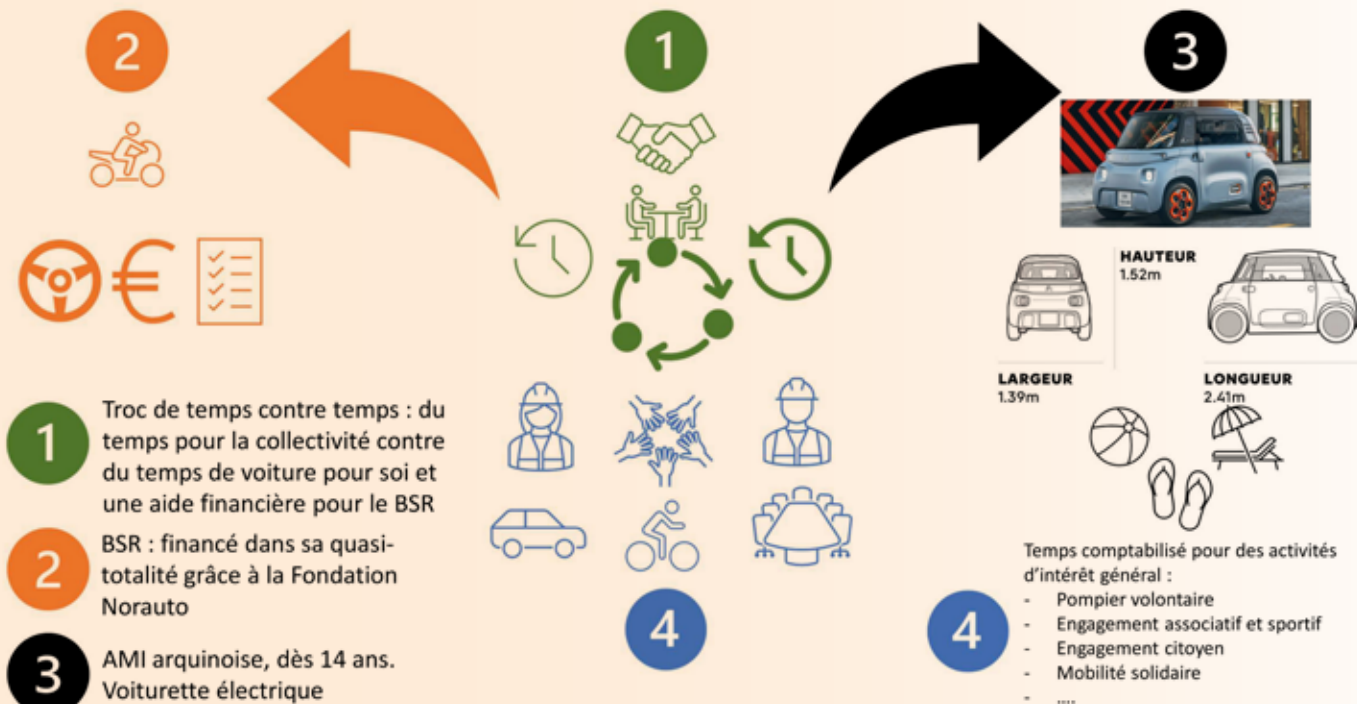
2

1

3

HAUTEUR
1.52m

LARGEUR
1.39m

LONGUEUR
2.41m

1 Troc de temps contre temps : du temps pour la collectivité contre du temps de voiture pour soi et une aide financière pour le BSR

2 BSR : financé dans sa quasi-totalité grâce à la Fondation Norauto

3 AMI arquinoise, dès 14 ans. Voiturette électrique

4

4 Temps comptabilisé pour des activités d'intérêt général :
- Pompier volontaire
- Engagement associatif et sportif
- Engagement citoyen
- Mobilité solidaire
- ....